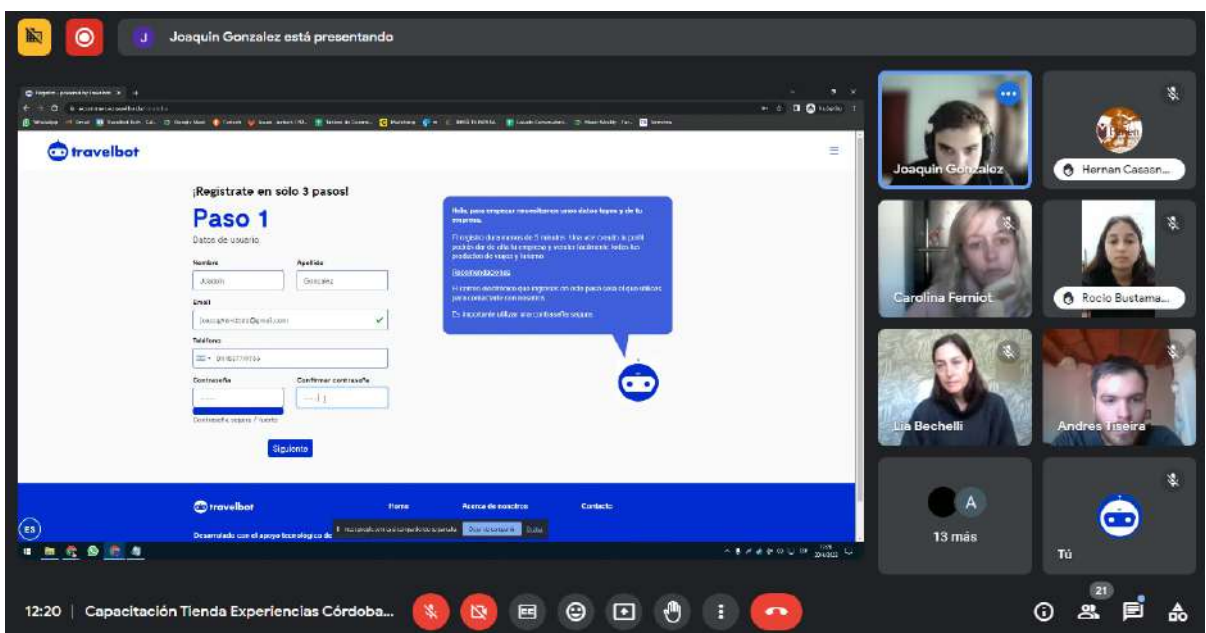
J Joaquin Gonzalez está presentando

travelbot

¡Registrate en solo 3 pasos!

Paso 1

Datos de usuario

Nombre
Joaquin

Apellido
Gonzalez

Email
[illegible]@gmail.com

Teléfono
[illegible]

Contraseña

Confirmar contraseña

Contraseña segura / Fuerte

Siguiente

Hola, para empezar necesitamos unos datos tuyos y de tu empresa.

El registro dura menos de 5 minutos. Una vez creado tu perfil podrás dar de alta tu empresa y vender fácilmente todos tus productos de viajes y turismo.

Recomendaciones

El correo electrónico que ingreses en este paso será el que utilices para contactarte con nosotros.

Es importante utilizar una contraseña segura.

travelbot

Home

Acerca de nosotros

Contacto

Desarrollado con el apoyo tecnológico de

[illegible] Dejar de compartir Ocultar

ES

Joaquin Gonzalez

Hernan Casasn...

Carolina Ferniot

Rocio Bustama...

Lia Bechelli

Andrés Tiseira

A

13 más

Tú

12:20 | Capacitación Tienda Experiencias Córdoba...

21